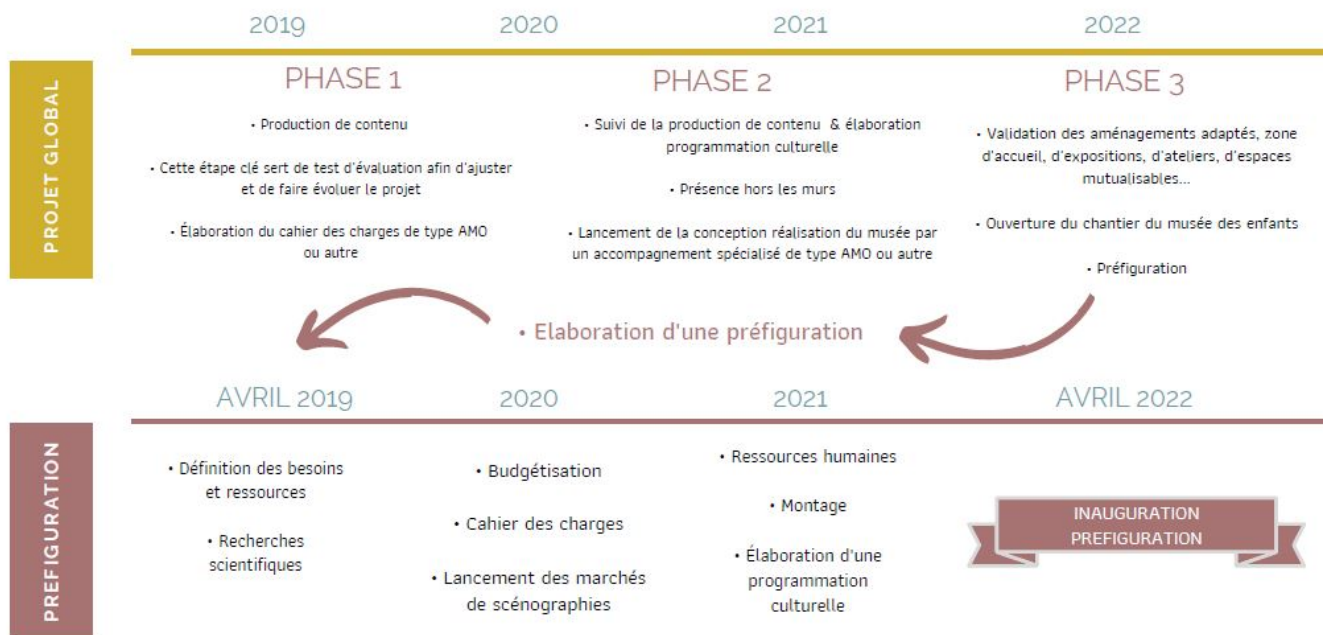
PROJET GLOBAL

2019 2020 2021 2022

PHASE 1

• Production de contenu

• Cette étape clé sert de test d'évaluation afin d'ajuster et de faire évoluer le projet

• Élaboration du cahier des charges de type AMO ou autre

PHASE 2

• Suivi de la production de contenu & élaboration programmation culturelle

• Présence hors les murs

• Lancement de la conception réalisation du musée par un accompagnement spécialisé de type AMO ou autre

PHASE 3

• Validation des aménagements adaptés, zone d'accueil, d'expositions, d'ateliers, d'espaces mutualisables...

• Ouverture du chantier du musée des enfants

• Préfiguration

• Elaboration d'une préfiguration

PREFIGURATION

AVRIL 2019 2020 2021 AVRIL 2022

• Définition des besoins et ressources

• Recherches scientifiques

• Budgétisation

• Cahier des charges

• Lancement des marchés de scénographies

• Ressources humaines

• Montage

• Élaboration d'une programmation culturelle

INAUGURATION PREFIGURATION